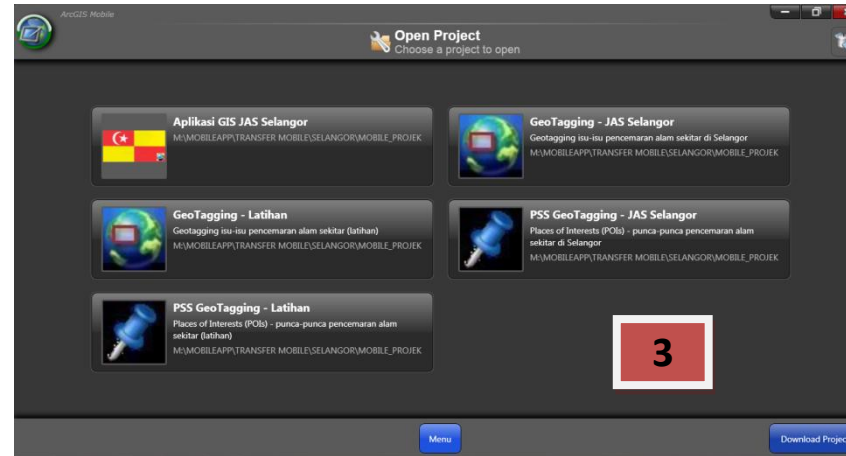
ArcGIS Mobile

Open Project
Choose a project to open

Aplikasi GIS JAS Selangor
M:\MOBILEAPP\TRANSFER MOBILE\SELANGOR\MOBILE_PROJEK

GeoTagging - JAS Selangor
Geotagging isu-isu pencemaran alam sekitar di Selangor
M:\MOBILEAPP\TRANSFER MOBILE\SELANGOR\MOBILE_PROJEK

GeoTagging - Latihan
Geotagging isu-isu pencemaran alam sekitar (latihan)
M:\MOBILEAPP\TRANSFER MOBILE\SELANGOR\MOBILE_PROJEK

PSS GeoTagging - JAS Selangor
Places of Interests (POIs) - punca-punca pencemaran alam sekitar di Selangor
M:\MOBILEAPP\TRANSFER MOBILE\SELANGOR\MOBILE_PROJEK

PSS GeoTagging - Latihan
Places of Interests (POIs) - punca-punca pencemaran alam sekitar (latihan)
M:\MOBILEAPP\TRANSFER MOBILE\SELANGOR\MOBILE_PROJEK

3

Menu

Download Projec